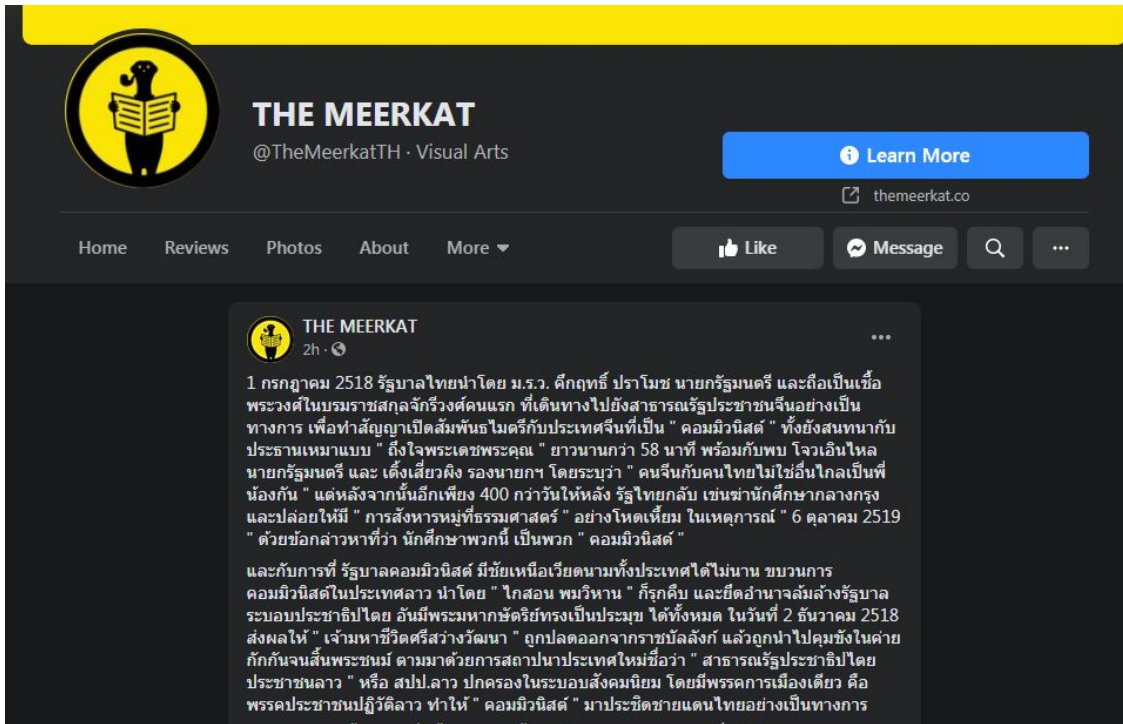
THE MEERKAT
@TheMeerkatTH · Visual Arts

Learn More
themeerkat.co

Home Reviews Photos About More

Like Message

THE MEERKAT
2h ·

1 กรกฎาคม 2518 รัฐบาลไทยนำโดย ม.ร.ว. คึกฤทธิ์ ปราโมช นายกรัฐมนตรี และถือเป็นเชื้อพระวงศ์ในบรมราชสกุลจักรีวงศ์คนแรก ที่เดินทางไปยังสาธารณรัฐประชาชนจีนอย่างเป็นทางการ เพื่อทำสัญญาเปิดสัมพันธไมตรีกับประเทศจีนที่เป็น " คอมมิวนิสต์ " ทั้งยังสนทนากับประธานเหมาแบบ " ถึงใจพระเดชพระคุณ " ยาวนานกว่า 58 นาที พร้อมกับพบ โจวเอินไหล นายกรัฐมนตรี และ เติ้งเสี่ยวผิง รองนายกฯ โดยระบุว่า " คนจีนกับคนไทยไม่ใช่อื่นไกลเป็นพี่น้องกัน " แต่หลังจากนั้นอีกเพียง 400 กว่าวันให้หลัง รัฐไทยกลับ เข่นฆ่านักศึกษากลางกรุง และปล่อยให้มี " การสังหารหมู่ที่ธรรมศาสตร์ " อย่างโหดเหี้ยม ในเหตุการณ์ " 6 ตุลาคม 2519 " ด้วยข้อกล่าวหาที่ว่า นักศึกษาพวกนี้ เป็นพวก " คอมมิวนิสต์ "

และกับการที่ รัฐบาลคอมมิวนิสต์ มีชัยเหนือเวียดนามทั้งประเทศได้ไม่นาน ขบวนการคอมมิวนิสต์ในประเทศลาว นำโดย " ไกสอน พมวิหาน " ก็รุกคืบ และยึดอำนาจล้มล้างรัฐบาลระบอบประชาธิปไตย อันมีพระมหากษัตริย์ทรงเป็นประมุข ได้ทั้งหมด ในวันที่ 2 ธันวาคม 2518 ส่งผลให้ " เจ้ามหาชีวิตศรีสว่างวัฒนา " ถูกปลดออกจากราชบัลลังก์ แล้วถูกนำไปคุมขังในค่ายกักกันจนสิ้นพระชนม์ ตามมาด้วยการสถาปนาประเทศใหม่ชื่อว่า " สาธารณรัฐประชาธิปไตยประชาชนลาว " หรือ สปป.ลาว ปกครองในระบอบสังคมนิยม โดยมีพรรคการเมืองเดียว คือ พรรคประชาชนปฏิวัติลาว ทำให้ " คอมมิวนิสต์ " มาประชิดชายแดนไทยอย่างเป็นทางการ